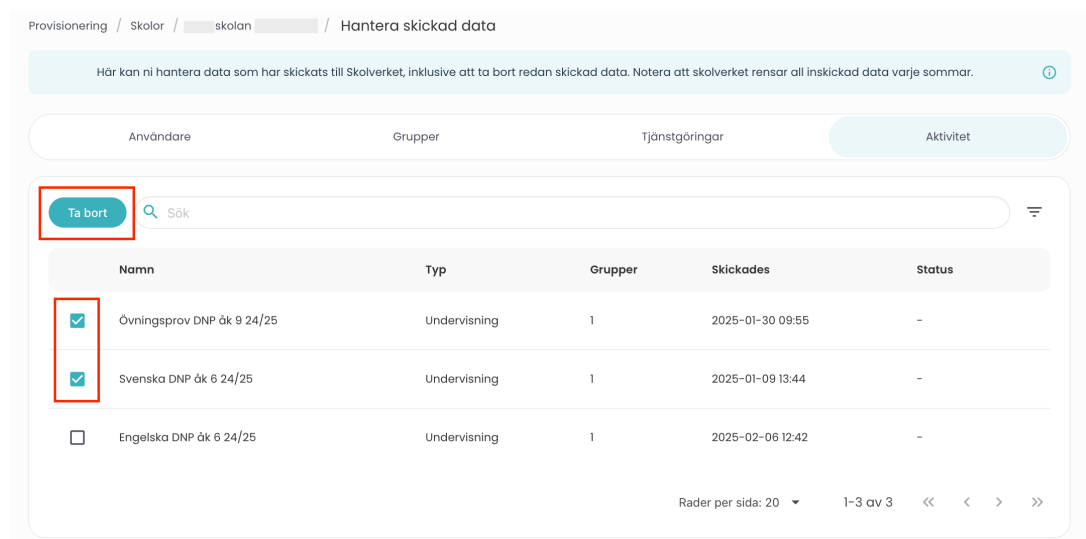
Provisionering / Skolor / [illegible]skolan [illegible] / Hantera skickad data

Här kan ni hantera data som har skickats till Skolverket, inklusive att ta bort redan skickad data. Notera att skolverket rensar all inskickad data varje sommar.

Användare | Grupper | Tjänstgöringar | Aktivitet

Ta bort

Sök

| | Namn | Typ | Grupper | Skickades | Status |
|---|---|---|---|---|---|
| ☑ | Övningsprov DNP åk 9 24/25 | Undervisning | 1 | 2025-01-30 09:55 | - |
| ☑ | Svenska DNP åk 6 24/25 | Undervisning | 1 | 2025-01-09 13:44 | - |
| ☐ | Engelska DNP åk 6 24/25 | Undervisning | 1 | 2025-02-06 12:42 | - |

Rader per sida: 20 ▾ 1-3 av 3 « ‹ › »